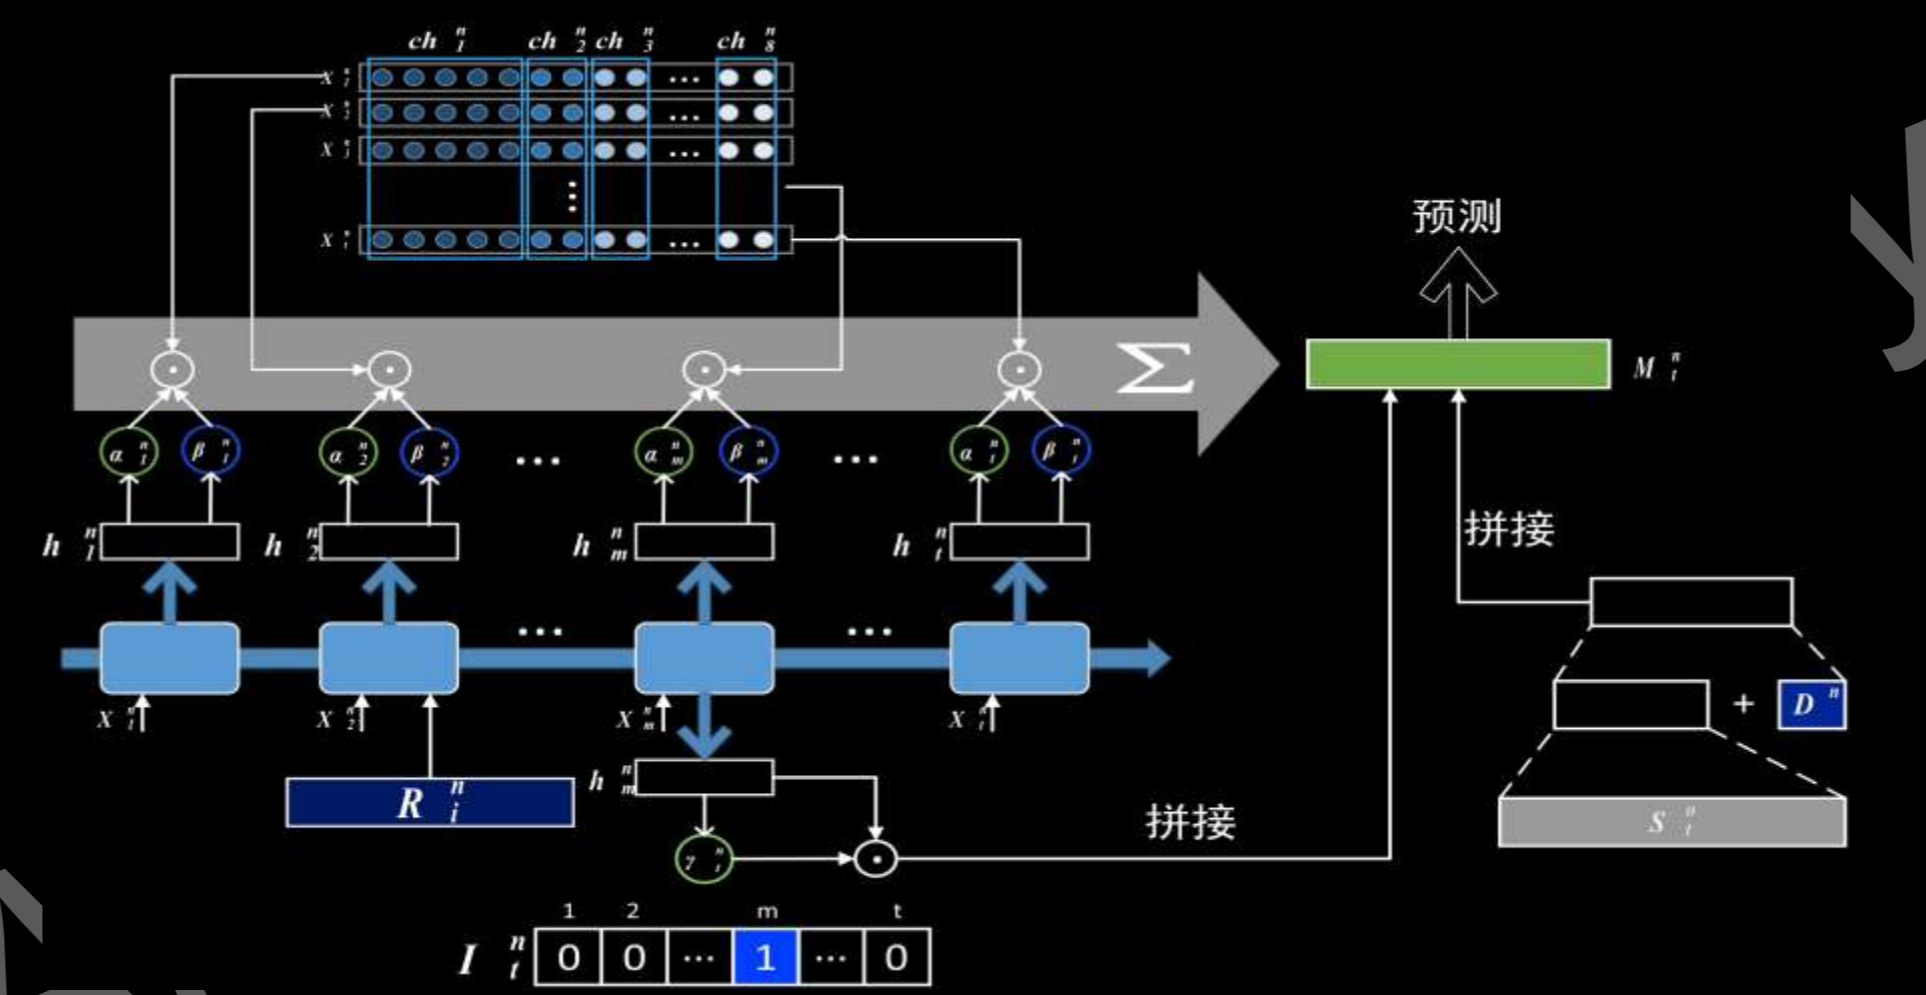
$ch_1^n$ $ch_2^n$ $ch_3^n$ ... $ch_8^n$

$x_1^n$
$x_2^n$
$x_3^n$
⋮
$x_t^n$

预测

$\Sigma$

$M_t^n$

$\alpha_1^n$ $\beta_1^n$ ... $\alpha_m^n$ $\beta_m^n$ ... $\alpha_t^n$ $\beta_t^n$

$h_1^n$ $h_2^n$ $h_m^n$ $h_t^n$

拼接

...

...

$X_1^n$ $X_2^n$ $X_m^n$ $X_t^n$

+ $D^n$

$R_i^n$

$h_m^n$

$\gamma_t^n$

拼接

$S_i^n$

1 2 m t

$I_t^n$

| 0 | 0 | ··· | 1 | ··· | 0 |
|---|---|---|---|---|---|